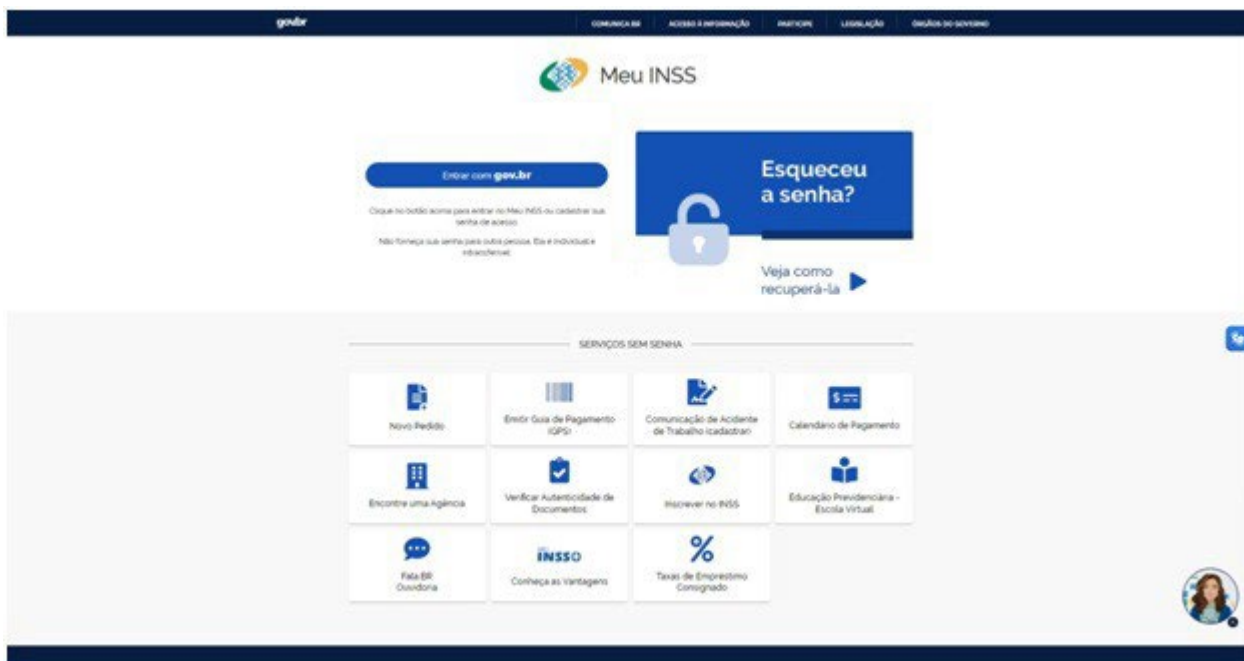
gov.br

COMUNICA BR ACESSO À INFORMAÇÃO PARTICIPE LEGISLAÇÃO ÓRGÃOS DO GOVERNO

Meu INSS

Entrar com gov.br

Clique no botão acima para entrar no Meu INSS ou cadastrar sua senha de acesso.

Não forneça sua senha para outra pessoa. Ela é individual e intransferível.

Esqueceu a senha?

Veja como recuperá-la

SERVIÇOS SEM SENHA

Novo Pedido

Emitir Guia de Pagamento (GPS)

Comunicação de Acidente de Trabalho (cadastrar)

Calendário de Pagamento

Encontre uma Agência

Verificar Autenticidade de Documentos

Inscrever no INSS

Educação Previdenciária - Escola Virtual

Fala BR Ouvidoria

INSSO Conheça as Vantagens

Taxas de Empréstimo Consignado